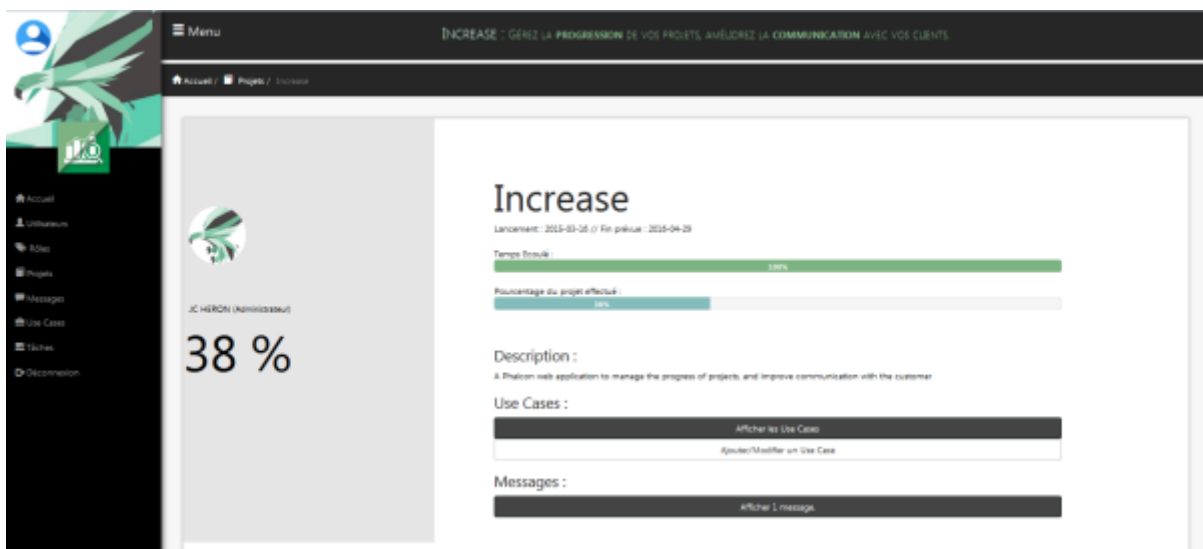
Menu

INCREASE : GÉREZ LA PROGRESSION DE VOS PROJETS, AMÉLIOREZ LA COMMUNICATION AVEC VOS CLIENTS.

Accueil / Projets / Increase

Accueil
Utilisateurs
Rôles
Projets
Messages
Use Cases
Tâches
Déconnexion

JC HERON (Administrateur)

38 %

Increase

Lancement : 2016-03-16 // Fin prévue : 2016-04-29

Temps Ecoulé :

100%

Pourcentage du projet effectué :

38%

Description :

A Phalcon web application to manage the progress of projects, and improve communication with the customer

Use Cases :

Afficher les Use Cases

Ajouter/Modifier un Use Case

Messages :

Afficher 1 message.